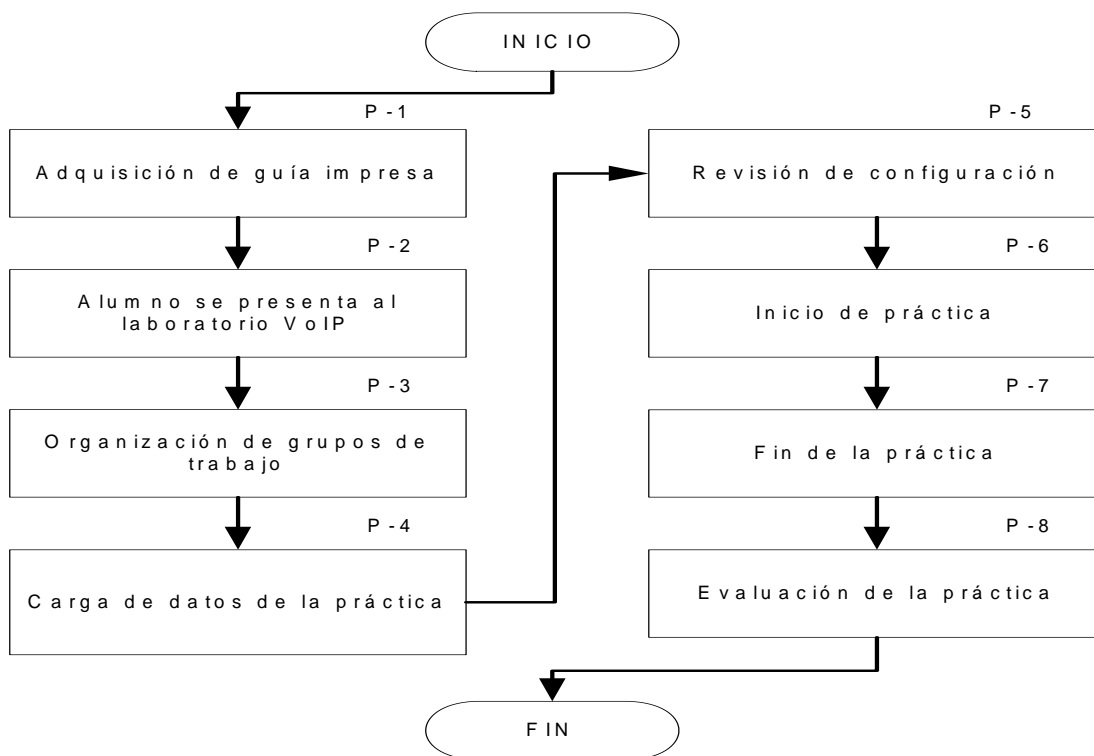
INICIO

P-1

Adquisición de guía impresa

P-2

Alumno se presenta al laboratorio VoIP

P-3

Organización de grupos de trabajo

P-4

Carga de datos de la práctica

P-5

Revisión de configuración

P-6

Inicio de práctica

P-7

Fin de la práctica

P-8

Evaluación de la práctica

FIN